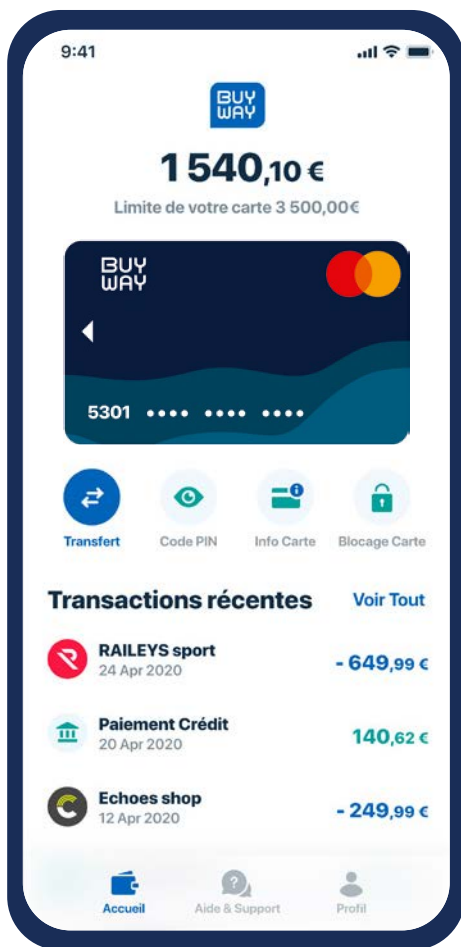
9:41

BUY WAY

1 540,10 €

Limite de votre carte 3 500,00€

BUY WAY

5301 •••• •••• ••••

Transfert
Code PIN
Info Carte
Blocage Carte

Transactions récentes
Voir Tout

RAILEYS sport
24 Apr 2020
- 649,99 €

Paiement Crédit
20 Apr 2020
140,62 €

Echoes shop
12 Apr 2020
- 249,99 €

Accueil
Aide & Support
Profil